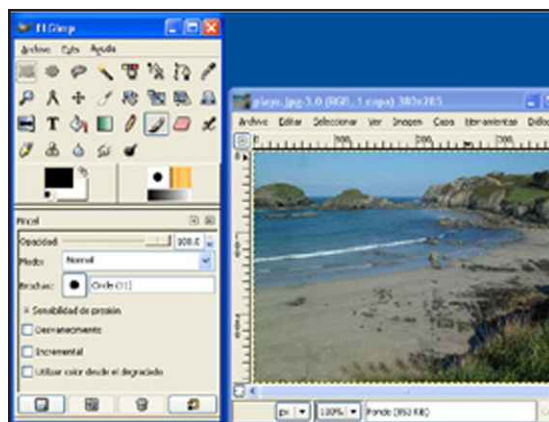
El Gimp
Archivo Xtns Ayuda
Pincel
Opacidad 100.0
Modo: Normal
Brochas: Circle (11)
Sensibilidad de presión
Desvanecimiento
Incremental
Utilizar color desde el degradado
playa.jpg-3.0 (RGB, 1 capa) 380x285
Archivo Editar Seleccionar Ver Imagen Capa Herramientas Diálo
px 100% Fondo (850 KB)